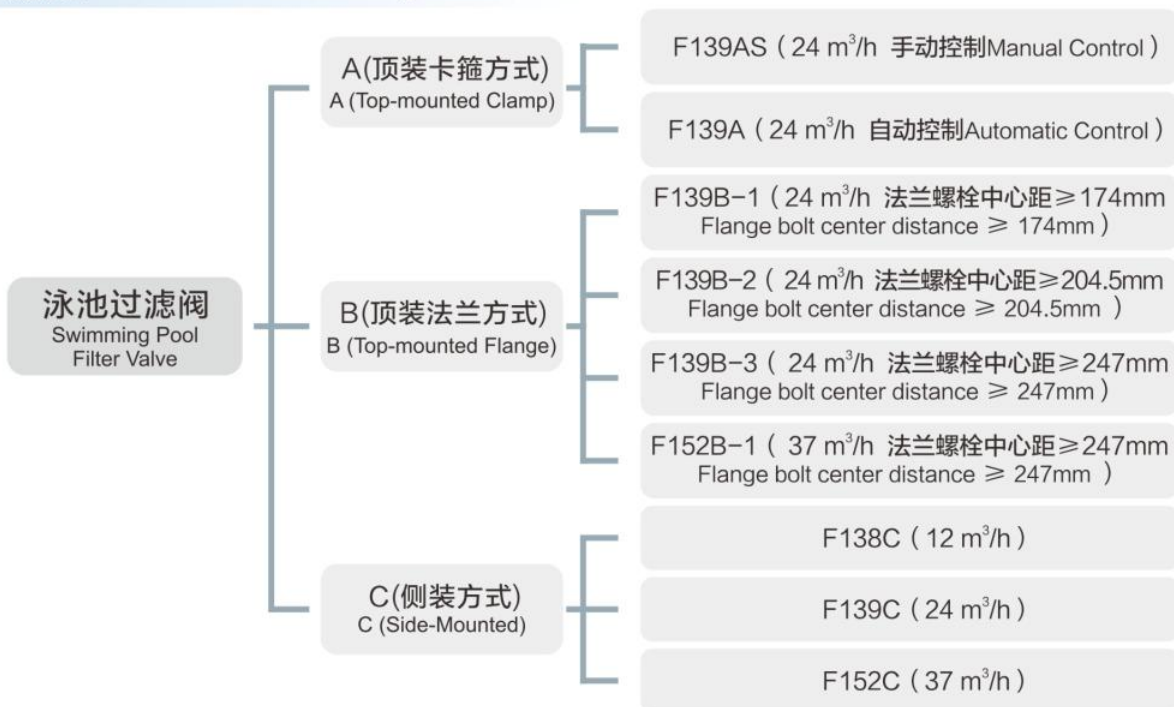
泳池过滤阀
Swimming Pool Filter Valve

A(顶装卡箍方式)
A (Top-mounted Clamp)

F139AS（24 $m^3/h$ 手动控制Manual Control）

F139A（24 $m^3/h$ 自动控制Automatic Control）

B(顶装法兰方式)
B (Top-mounted Flange)

F139B-1（24 $m^3/h$ 法兰螺栓中心距≥174mm
Flange bolt center distance ≥ 174mm）

F139B-2（24 $m^3/h$ 法兰螺栓中心距≥204.5mm
Flange bolt center distance ≥ 204.5mm ）

F139B-3（ 24 $m^3/h$ 法兰螺栓中心距≥247mm
Flange bolt center distance ≥ 247mm）

F152B-1（ 37 $m^3/h$ 法兰螺栓中心距≥247mm
Flange bolt center distance ≥ 247mm ）

C(侧装方式)
C (Side-Mounted)

F138C（12 $m^3/h$）

F139C（24 $m^3/h$）

F152C（37 $m^3/h$）